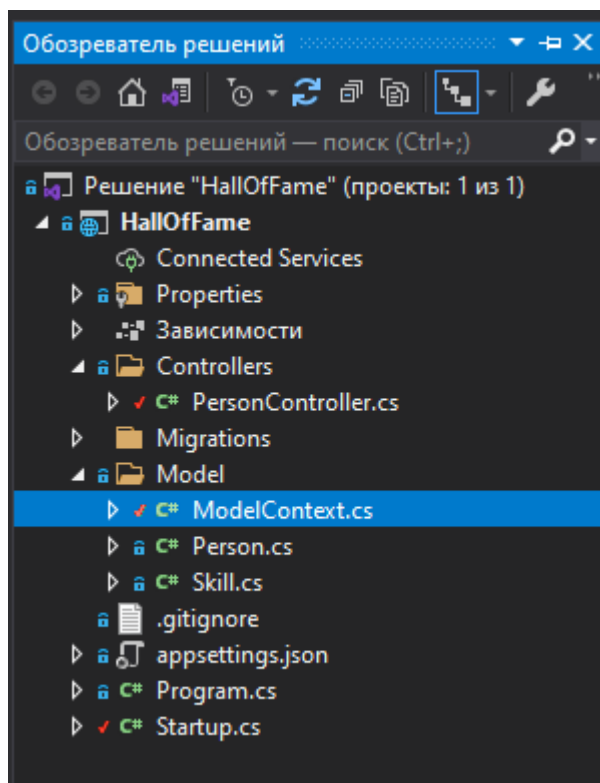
Обозреватель решений

Обозреватель решений — поиск (Ctrl+;)

Решение "HallOfFame" (проекты: 1 из 1)
HallOfFame
Connected Services
Properties
Зависимости
Controllers
C# PersonController.cs
Migrations
Model
C# ModelContext.cs
C# Person.cs
C# Skill.cs
.gitignore
appsettings.json
C# Program.cs
C# Startup.cs